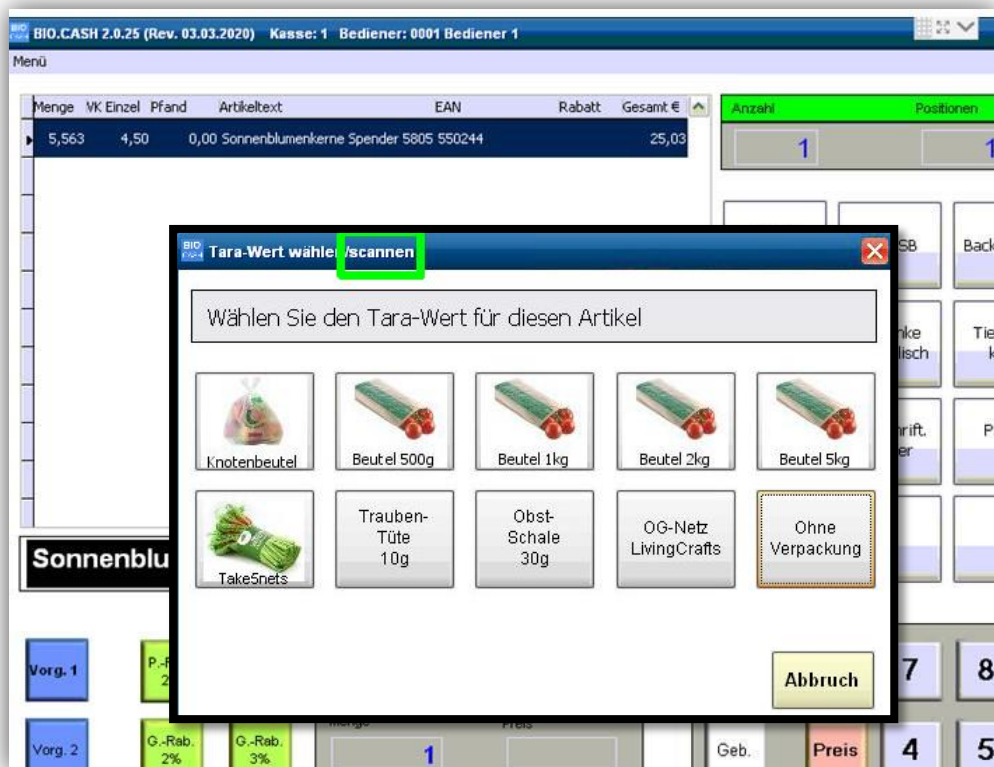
BIO.CASH 2.0.25 (Rev. 03.03.2020) Kasse: 1 Bediener: 0001 Bediener 1

Menü

| Menge | VK Einzel | Pfand | Artikeltext | EAN | Rabatt | Gesamt € |
|---|---|---|---|---|---|---|
| 5,563 | 4,50 | 0,00 | Sonnenblumenkerne Spender 5805 550244 | | | 25,03 |

Anzahl Positionen

1 1

SB Back

nke lisch Tie k

rift. er P

Sonnenblu

Tara-Wert wähle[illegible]/scannen

Wählen Sie den Tara-Wert für diesen Artikel

Knotenbeutel

Beutel 500g

Beutel 1kg

Beutel 2kg

Beutel 5kg

TakeSnets

Trauben-Tüte 10g

Obst-Schale 30g

OG-Netz LivingCrafts

Ohne Verpackung

Abbruch

Vorg. 1

P.-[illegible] 2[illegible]

Vorg. 2

G.-Rab. 2%

G.-Rab. 3%

Menge 1

Preis

Geb.

Preis

7 8

4 5